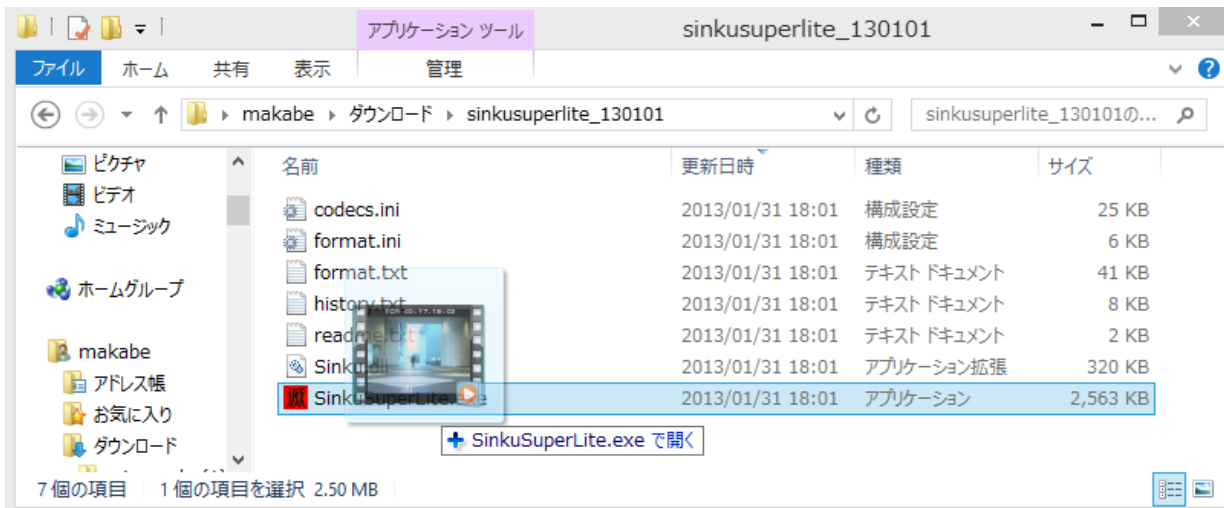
アプリケーション ツール
sinkusuperlite_130101
ファイル ホーム 共有 表示 管理

makabe ▸ ダウンロード ▸ sinkusuperlite_130101
sinkusuperlite_130101の...

ピクチャ
ビデオ
ミュージック
ホームグループ
makabe
アドレス帳
お気に入り
ダウンロード

| 名前 | 更新日時 | 種類 | サイズ |
|---|---|---|---|
| codecs.ini | 2013/01/31 18:01 | 構成設定 | 25 KB |
| format.ini | 2013/01/31 18:01 | 構成設定 | 6 KB |
| format.txt | 2013/01/31 18:01 | テキスト ドキュメント | 41 KB |
| history.txt | 2013/01/31 18:01 | テキスト ドキュメント | 8 KB |
| readme.txt | 2013/01/31 18:01 | テキスト ドキュメント | 2 KB |
| Sinku.dll | 2013/01/31 18:01 | アプリケーション拡張 | 320 KB |
| SinkuSuperLite.exe | 2013/01/31 18:01 | アプリケーション | 2,563 KB |

SinkuSuperLite.exe で開く

7 個の項目 1 個の項目を選択 2.50 MB